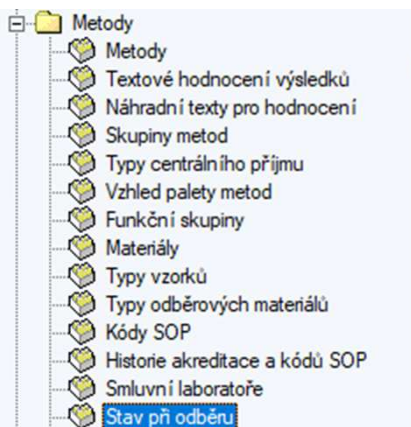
Metody
Metody
Textové hodnocení výsledků
Náhradní texty pro hodnocení
Skupiny metod
Typy centrálního příjmu
Vzhled palety metod
Funkční skupiny
Materiály
Typy vzorků
Typy odběrových materiálů
Kódy SOP
Historie akreditace a kódů SOP
Smluvní laboratoře
Stav při odběru